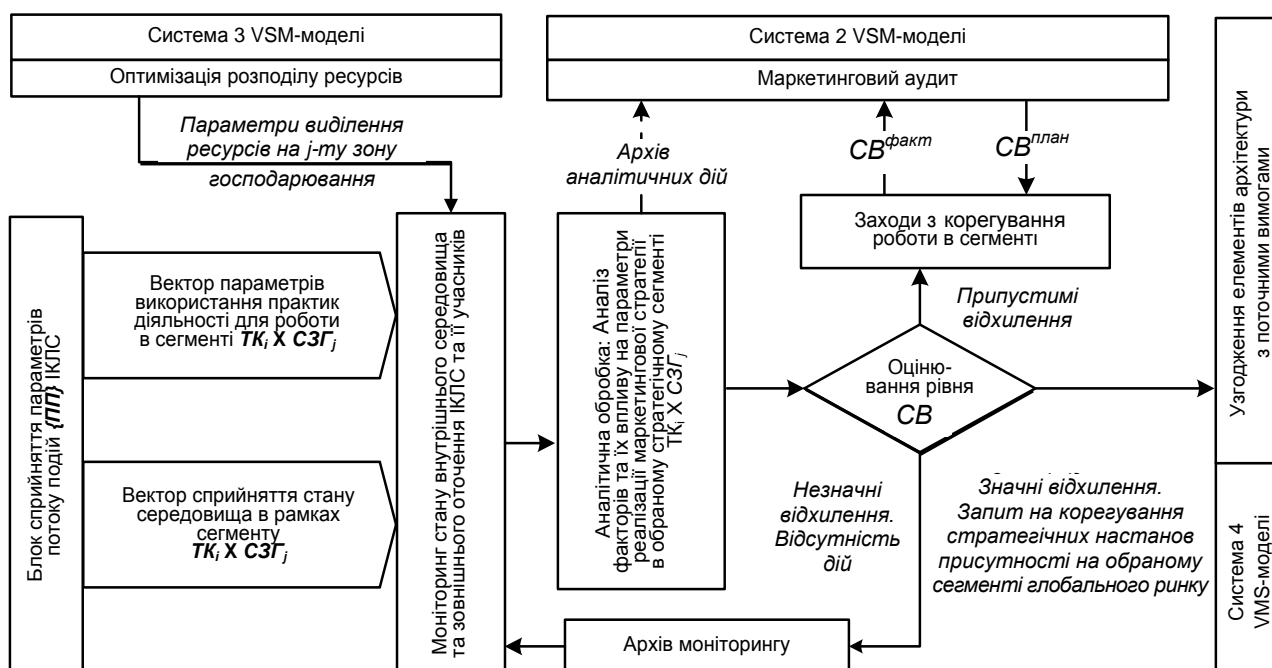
Система 3 VSM-моделі

Оптимізація розподілу ресурсів

Параметри виділення ресурсів на j-ту зону господарювання

Система 2 VSM-моделі

Маркетинговий аудит

Архів аналітичних дій

$CB^{факт}$

$CB^{план}$

Заходи з корегування роботи в сегменті

Узгодження елементів архітектури з поточними вимогами

Блок сприйняття параметрів потоку подій $\{ПП\}$ ІКПС

Вектор параметрів використання практик діяльності для роботи в сегменті $TK_i$ X $СЗГ_j$

Вектор сприйняття стану середовища в рамках сегменту $TK_i$ X $СЗГ_j$

Моніторинг стану внутрішнього середовища та зовнішнього оточення ІКПС та її учасників

Аналітична обробка: Аналіз факторів та їх впливу на параметри реалізації маркетингової стратегії в обраному стратегічному сегменті $TK_i$ X $СЗГ_j$

Припустимі відхилення

Оціню-вання рівня CB

Незначні відхилення. Відсутність дій

Значні відхилення. Запит на корегування стратегічних настанов присутності на обраному сегменті глобального ринку

Система 4 VMS-моделі

Архів моніторингу